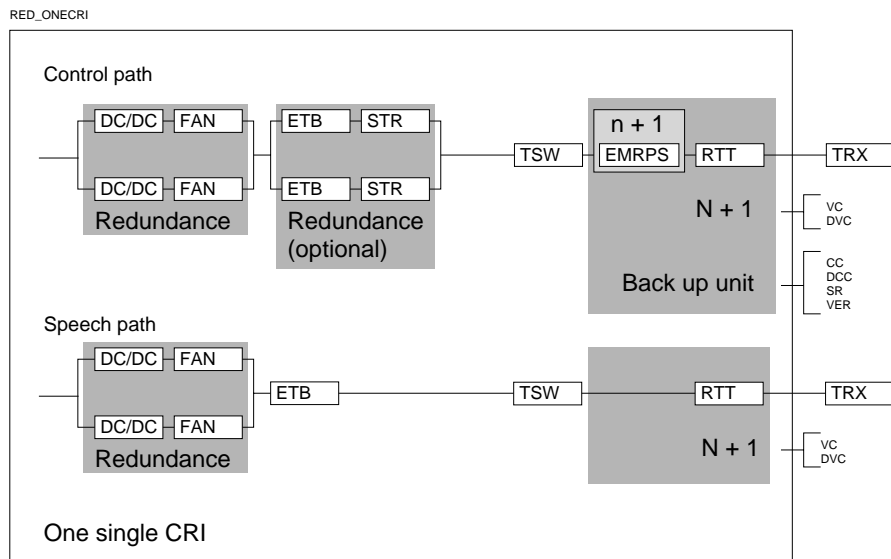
RED_ONECRI

Control path

DC/DC FAN
DC/DC FAN
Redundance

ETB STR
ETB STR
Redundance (optional)

TSW

n + 1
EMRPS
RTT
TRX

N + 1
VC
DVC

CC
DCC
SR
VER
Back up unit

Speech path

DC/DC FAN
DC/DC FAN
Redundance

ETB
TSW
RTT
TRX

N + 1
VC
DVC

One single CRI